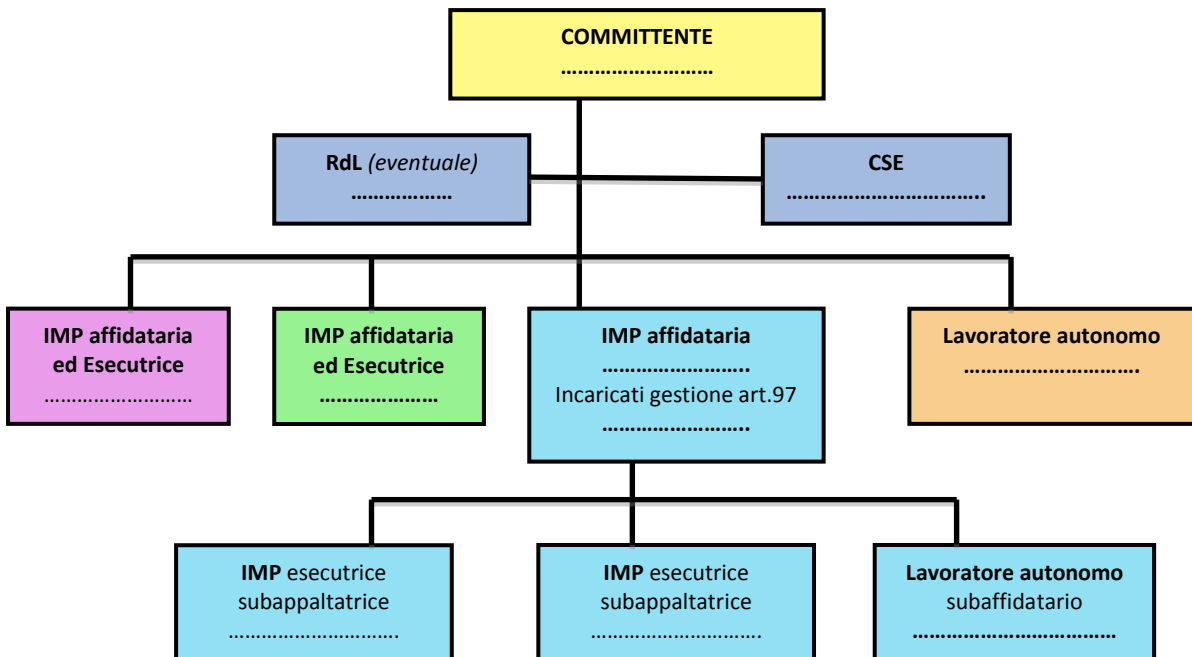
COMMITTENTE
……………………

RdL *(eventuale)*
………………

CSE
……………………………..

IMP affidataria ed Esecutrice
………………………

IMP affidataria ed Esecutrice
…………………

IMP affidataria
……………………..
Incaricati gestione art.97
……………………..

Lavoratore autonomo
…………………………

IMP esecutrice subappaltatrice
…………………………

IMP esecutrice subappaltatrice
…………………………

Lavoratore autonomo subaffidatario
………………………………